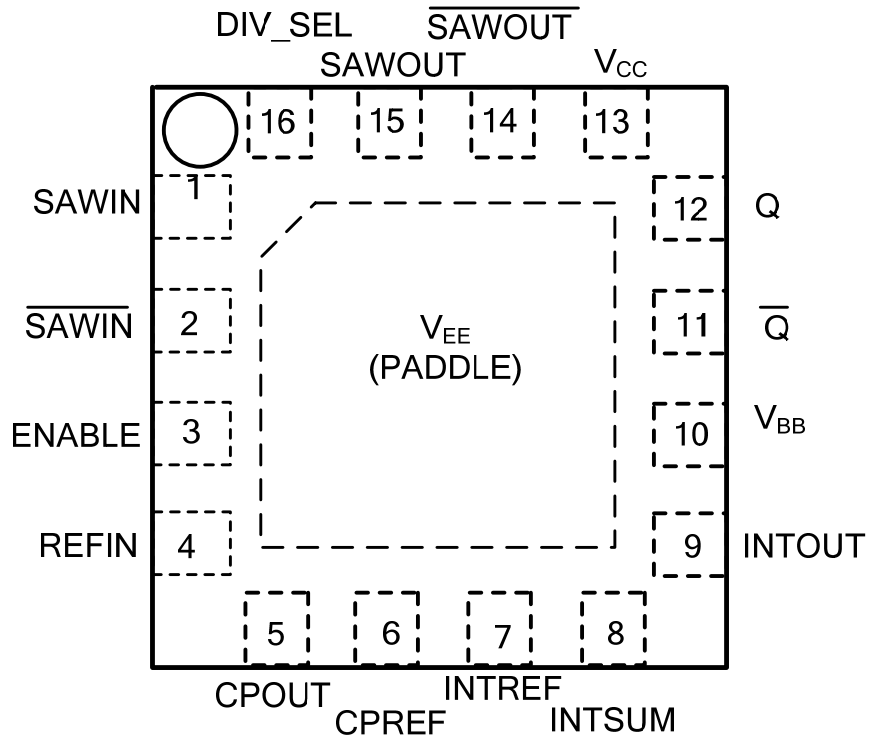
DIV_SEL
$\overline{\text{SAWOUT}}$
SAWOUT
$V_{CC}$
16
15
14
13
SAWIN
1
12
Q
$\overline{\text{SAWIN}}$
2
$V_{EE}$
(PADDLE)
11
$\overline{\text{Q}}$
ENABLE
3
10
$V_{BB}$
REFIN
4
9
INTOUT
5
6
7
8
CPOUT
CPREF
INTREF
INTSUM